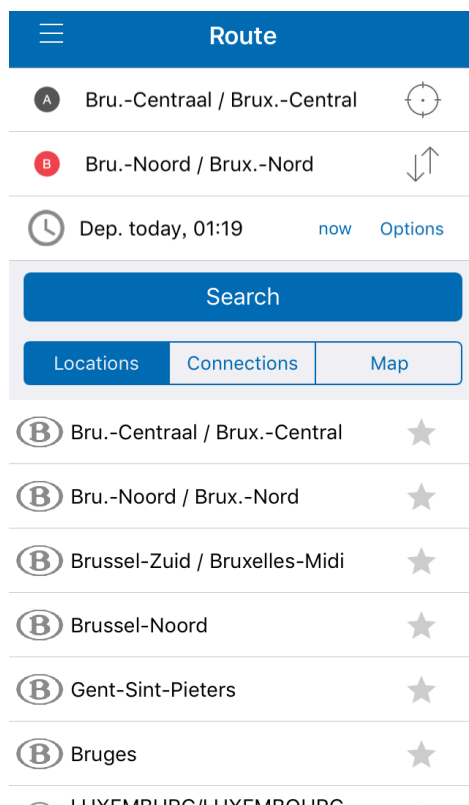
Route

A Bru.-Centraal / Brux.-Central

B Bru.-Noord / Brux.-Nord

Dep. today, 01:19 now Options

Search

Locations | Connections | Map

B Bru.-Centraal / Brux.-Central

B Bru.-Noord / Brux.-Nord

B Brussel-Zuid / Bruxelles-Midi

B Brussel-Noord

B Gent-Sint-Pieters

B Bruges

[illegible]